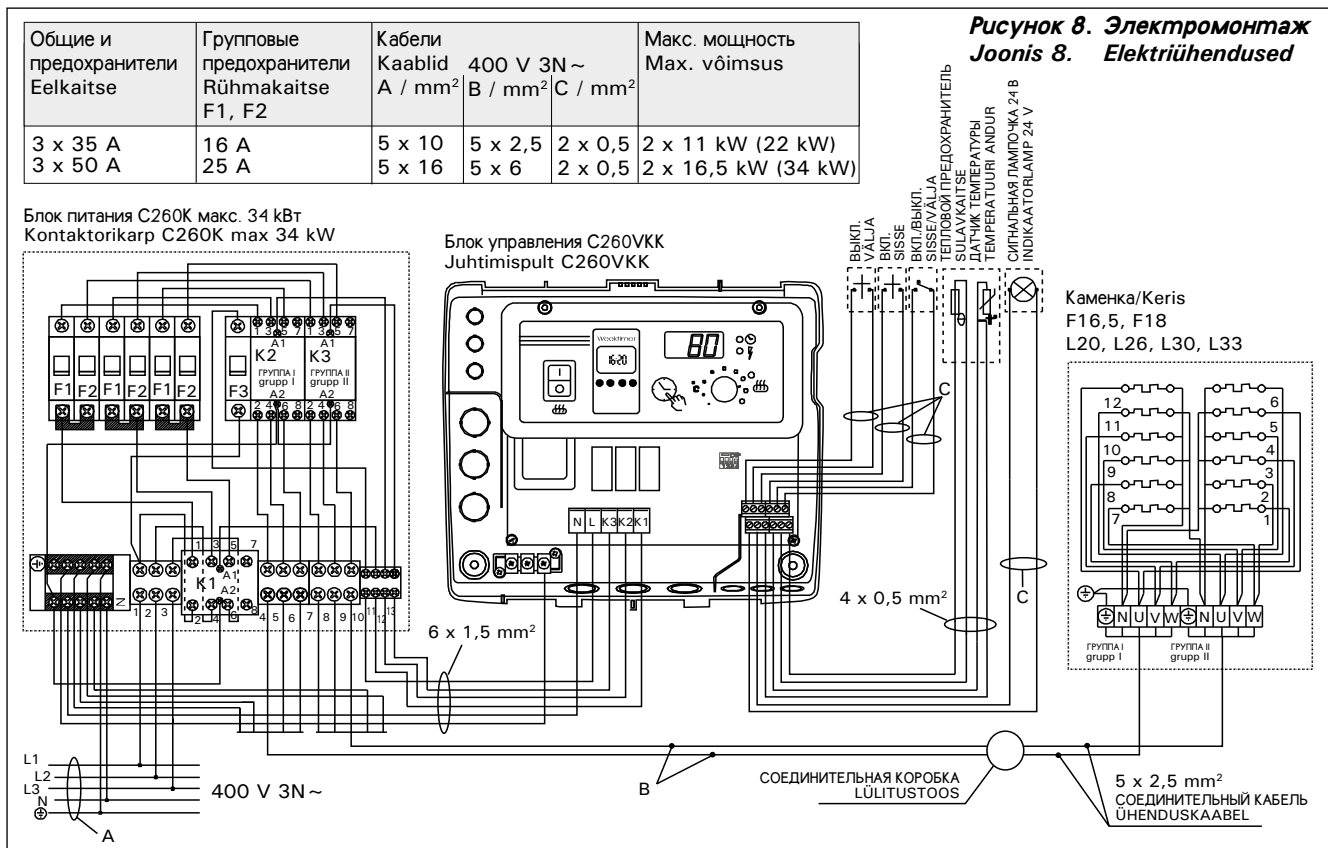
| Общие и предохранители Eelkaitse | Групповые предохранители Rühmakaitse F1, F2 | Кабели Kaablid A / mm² | 400 V 3N~ B / mm² | C / mm² | Макс. мощность Max. võimsus |
|---|---|---|---|---|---|
| 3 x 35 A | 16 A | 5 x 10 | 5 x 2,5 | 2 x 0,5 | 2 x 11 kW (22 kW) |
| 3 x 50 A | 25 A | 5 x 16 | 5 x 6 | 2 x 0,5 | 2 x 16,5 kW (34 kW) |

Рисунок 8. Электромонтаж
Joonis 8. Elektriühendused

Блок питания C260K макс. 34 кВт
Kontaktorikarp C260K max 34 kW

Блок управления C260VKK
Juhtimispult C260VKK

ВЫКЛ. VÄLJA
ВКЛ. SISSE
ВКЛ./ВЫКЛ. SISSE/VÄLJA
ТЕПЛОВОЙ ПРЕДОХРАНИТЕЛЬ SULAVKAITSE
ДАТЧИК ТЕМПЕРАТУРЫ TEMPERATUURI ANDUR
СИГНАЛЬНАЯ ЛАМПОЧКА 24 В INDIKAATORLAMP 24 V

Каменка/Keris
F16,5, F18
L20, L26, L30, L33

F1 F2 F1 F2 F1 F2 F3
K2 ГРУППА I grupp I
K3 ГРУППА II grupp II
A1 A2
1 3 5 7
2 4 6 8
K1
1 2 3 4 5 6 7 8 9 10 11 12 13
N

80
16:20

N L K3 K2 K1

C

12 11 10 9 8 7
6 5 4 3 2 1

N U V W N U V W
ГРУППА I grupp I
ГРУППА II grupp II

4 x 0,5 mm²
6 x 1,5 mm²

L1
L2
L3
N
400 V 3N~
A
B

СОЕДИНИТЕЛЬНАЯ КОРОБКА
LÜLITUSTOOS

5 x 2,5 mm²
СОЕДИНИТЕЛЬНЫЙ КАБЕЛЬ
ÜHENDUSKAABEL